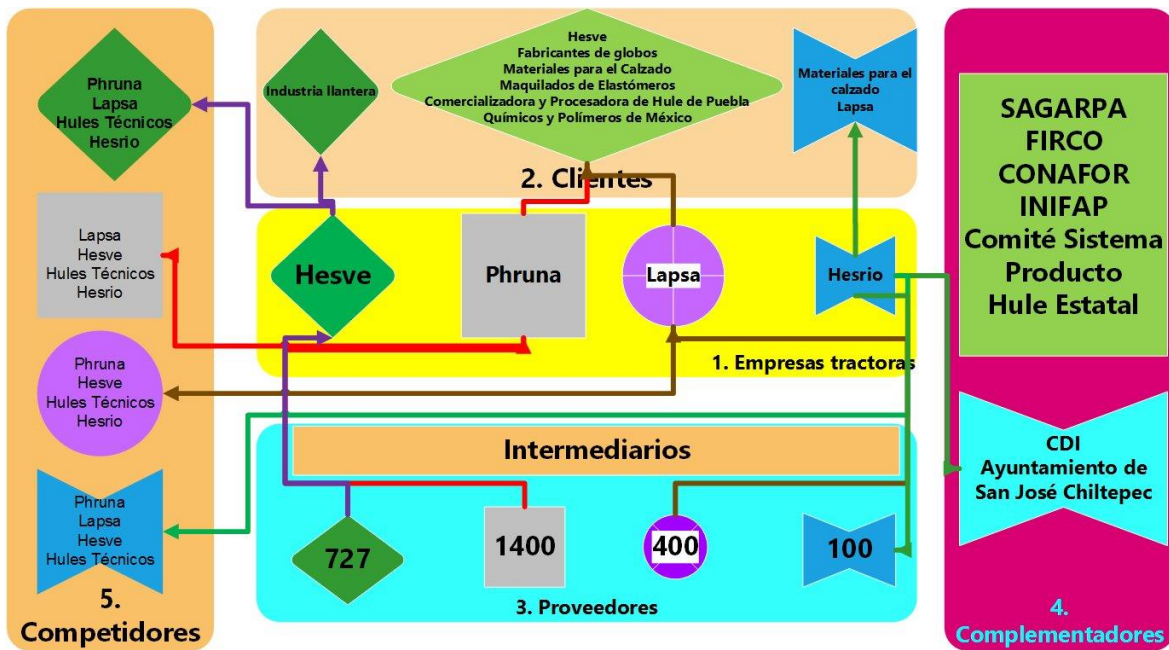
Phruna
Lapsa
Hules Técnicos
Hesrio

Industria llantera

Hesve
Fabricantes de globos
Materiales para el Calzado
Maquilados de Elastómeros
Comercializadora y Procesadora de Hule de Puebla
Químicos y Polímeros de México

Materiales para el calzado
Lapsa

SAGARPA
FIRCO
CONAFOR
INIFAP
Comité Sistema Producto Hule Estatal

2. Clientes

Lapsa
Hesve
Hules Técnicos
Hesrio

Hesve

Phruna

Lapsa

Hesrio

1. Empresas tractoras

Phruna
Hesve
Hules Técnicos
Hesrio

Intermediarios

CDI
Ayuntamiento de San José Chiltepec

Phruna
Lapsa
Hesve
Hules Técnicos

727

1400

400

100

5. Competidores

3. Proveedores

4. Complementadores